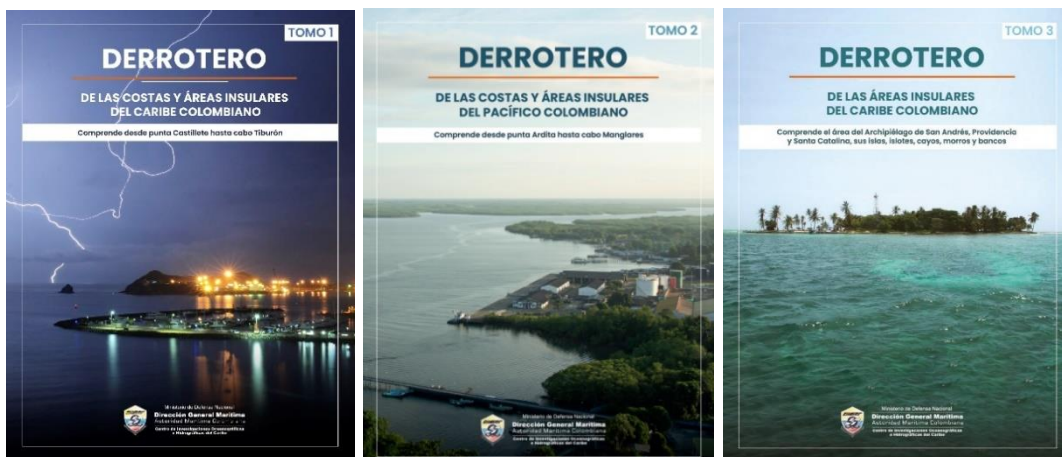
TOMO 1

DERROTERO

DE LAS COSTAS Y ÁREAS INSULARES DEL CARIBE COLOMBIANO

Comprende desde punta Castillete hasta cabo Tiburón

Ministerio de Defensa Nacional
Dirección General Marítima
Autoridad Marítima Colombiana
Centro de Investigaciones Oceanográficas e Hidrográficas del Caribe

TOMO 2

DERROTERO

DE LAS COSTAS Y ÁREAS INSULARES DEL PACÍFICO COLOMBIANO

Comprende desde punta Ardita hasta cabo Manglares

Ministerio de Defensa Nacional
Dirección General Marítima
Autoridad Marítima Colombiana
Centro de Investigaciones Oceanográficas e Hidrográficas del Pacífico

TOMO 3

DERROTERO

DE LAS ÁREAS INSULARES DEL CARIBE COLOMBIANO

Comprende el área del Archipiélago de San Andrés, Providencia y Santa Catalina, sus islas, islotes, cayos, morros y bancos

Ministerio de Defensa Nacional
Dirección General Marítima
Autoridad Marítima Colombiana
Centro de Investigaciones Oceanográficas e Hidrográficas del Caribe